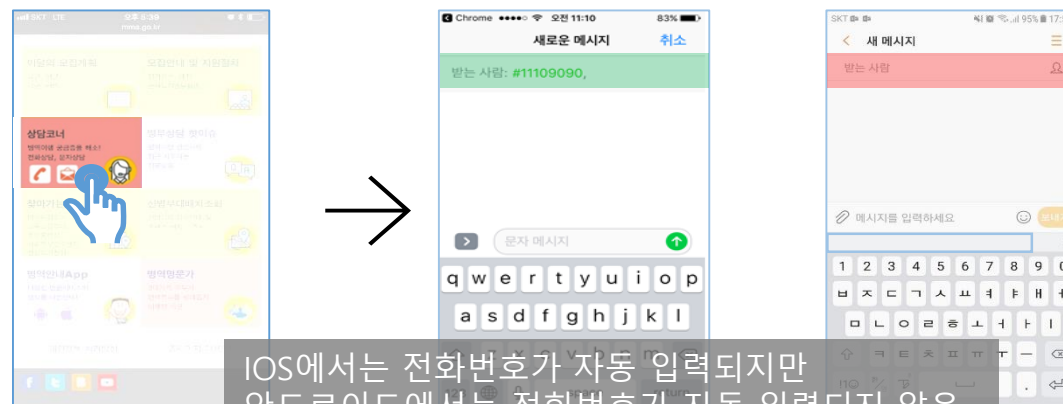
SKT LTE
mma.go.kr

상담코너

Chrome ●●●●○ 오전 11:10 83%
새로운 메시지 취소
받는 사람: #11109090,

문자 메시지

q w e r t y u i o p
a s d f g h j k l

SKT 95% 17:
새 메시지
받는 사람

메시지를 입력하세요

1 2 3 4 5 6 7 8 9
ㅂ ㅈ ㄷ ㄱ ㅅ ㅛ ㅕ ㅑ ㅐ
ㅁ ㄴ ㅇ ㄹ ㅎ ㅗ ㅓ ㅏ ㅣ
ㅋ ㅌ ㅊ ㅍ ㅠ ㅜ ㅡ

IOS에서는 전화번호가 자동 입력되지만
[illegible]